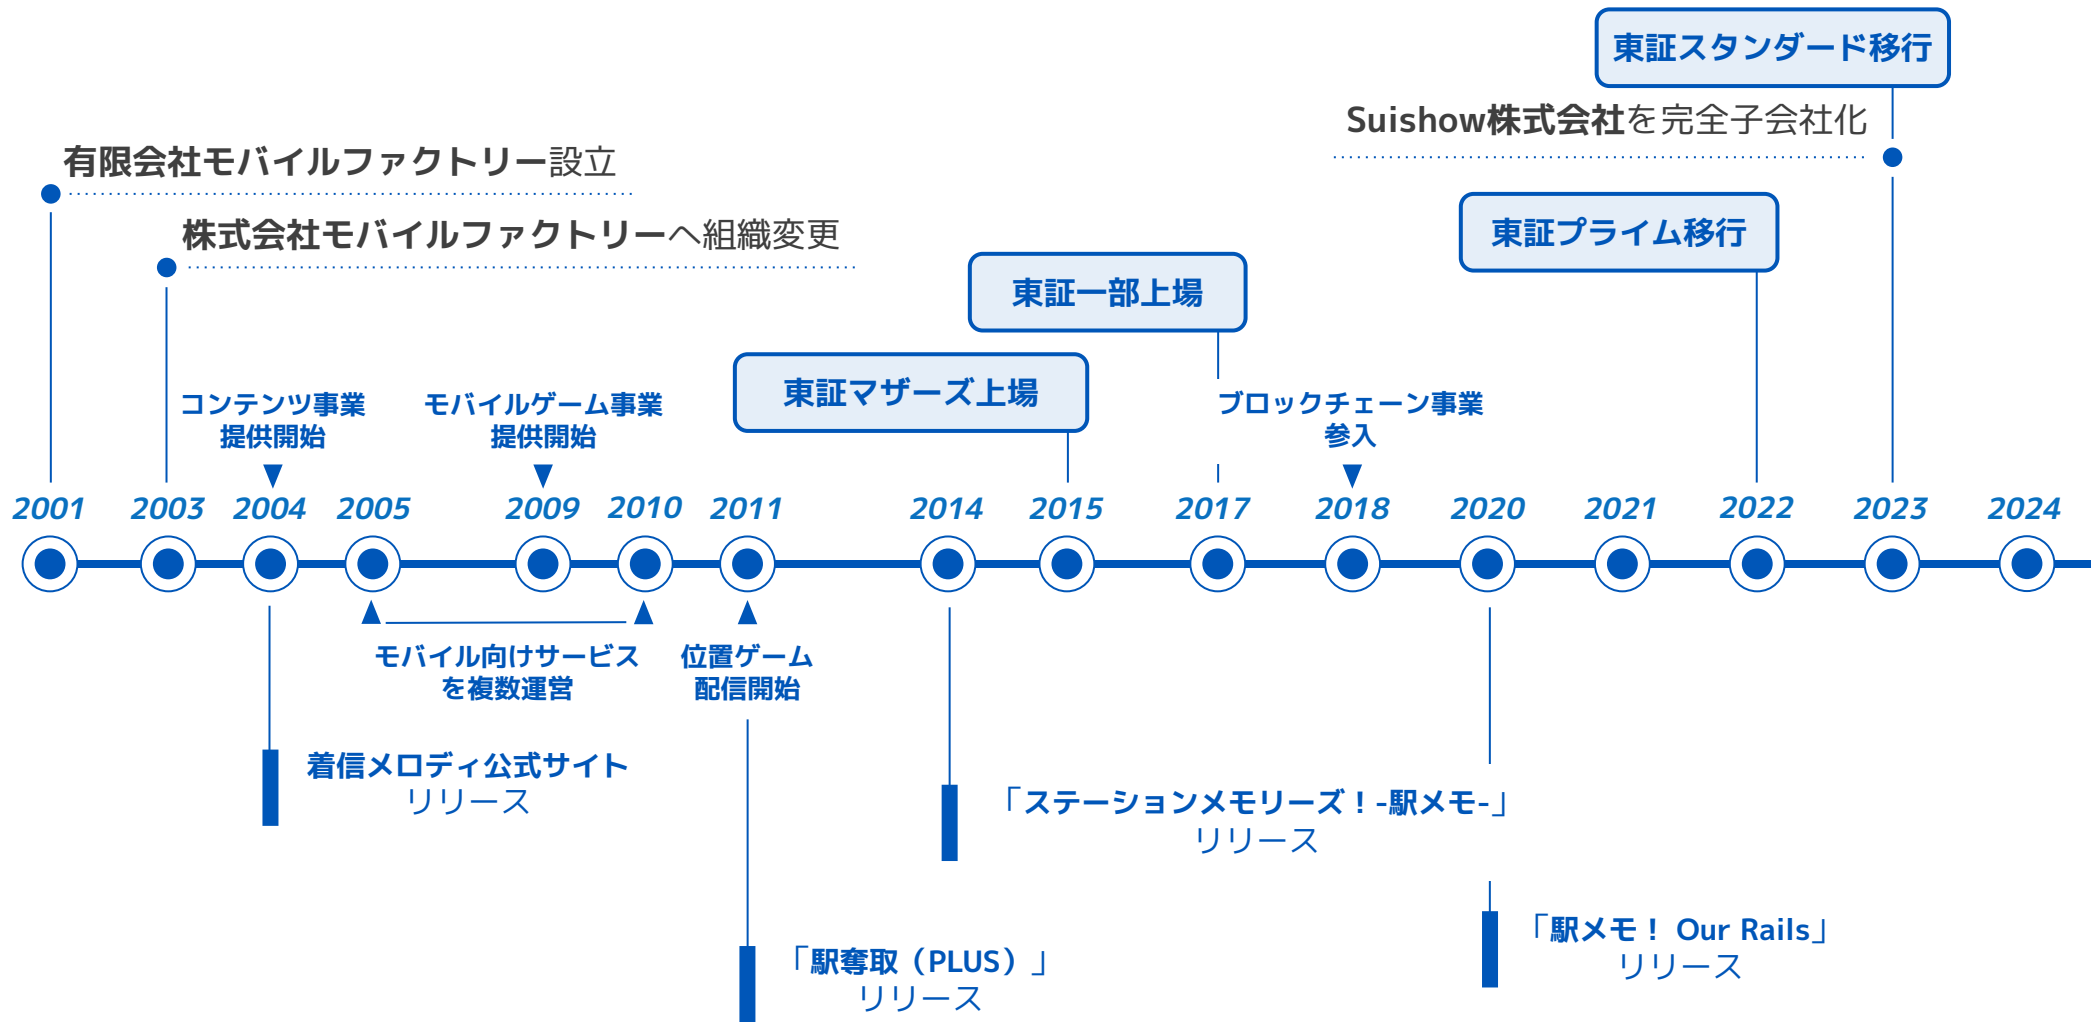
東証スタンダード移行

Suishow株式会社を完全子会社化

有限会社モバイルファクトリー設立

株式会社モバイルファクトリーへ組織変更

東証プライム移行

東証一部上場

東証マザーズ上場

コンテンツ事業提供開始

モバイルゲーム事業提供開始

ブロックチェーン事業参入

2001 2003 2004 2005 2009 2010 2011 2014 2015 2017 2018 2020 2021 2022 2023 2024

モバイル向けサービスを複数運営

位置ゲーム配信開始

着信メロディ公式サイトリリース

「ステーションメモリーズ！-駅メモ-」リリース

「駅メモ！ Our Rails」リリース

「駅奪取（PLUS）」リリース